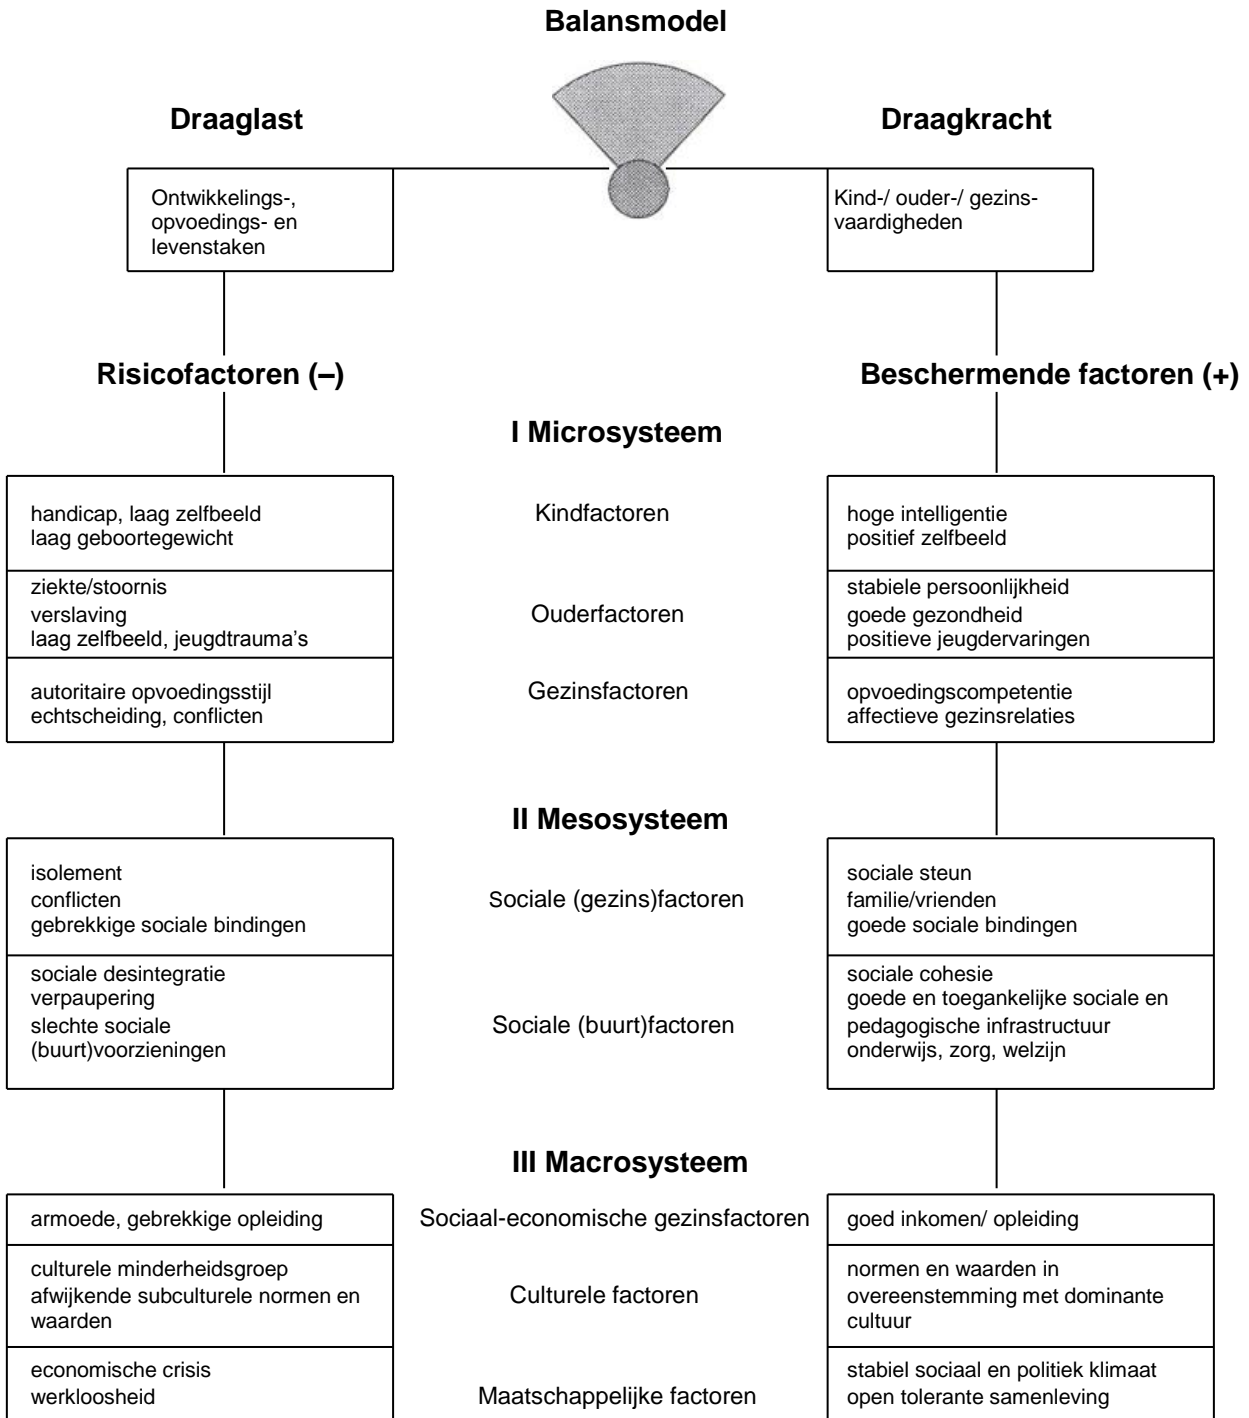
**Balansmodel**

**Draaglast**

Ontwikkelings-, opvoedings- en levenstaken

**Draagkracht**

Kind-/ ouder-/ gezinsvaardigheden

**Risicofactoren (–)**

**Beschermende factoren (+)**

**I Microsysteem**

| Risicofactoren (–) | | Beschermende factoren (+) |
|---|---|---|
| handicap, laag zelfbeeld<br>laag geboortegewicht | Kindfactoren | hoge intelligentie<br>positief zelfbeeld |
| ziekte/stoornis<br>verslaving<br>laag zelfbeeld, jeugdtrauma's | Ouderfactoren | stabiele persoonlijkheid<br>goede gezondheid<br>positieve jeugdervaringen |
| autoritaire opvoedingsstijl<br>echtscheiding, conflicten | Gezinsfactoren | opvoedingscompetentie<br>affectieve gezinsrelaties |

**II Mesosysteem**

| Risicofactoren (–) | | Beschermende factoren (+) |
|---|---|---|
| isolement<br>conflicten<br>gebrekkige sociale bindingen | Sociale (gezins)factoren | sociale steun<br>familie/vrienden<br>goede sociale bindingen |
| sociale desintegratie<br>verpaupering<br>slechte sociale (buurt)voorzieningen | Sociale (buurt)factoren | sociale cohesie<br>goede en toegankelijke sociale en pedagogische infrastructuur<br>onderwijs, zorg, welzijn |

**III Macrosysteem**

| Risicofactoren (–) | | Beschermende factoren (+) |
|---|---|---|
| armoede, gebrekkige opleiding | Sociaal-economische gezinsfactoren | goed inkomen/ opleiding |
| culturele minderheidsgroep<br>afwijkende subculturele normen en waarden | Culturele factoren | normen en waarden in overeenstemming met dominante cultuur |
| economische crisis<br>werkloosheid | Maatschappelijke factoren | stabiel sociaal en politiek klimaat<br>open tolerante samenleving |